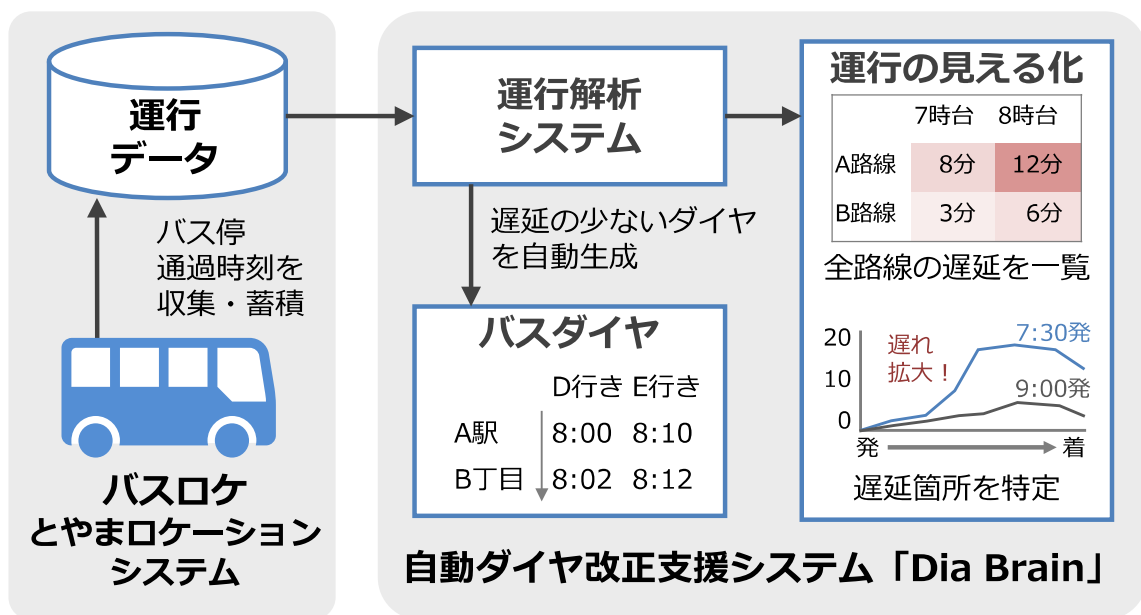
運行
データ

バス停
通過時刻を
収集・蓄積

バスロケ
とやまロケーション
システム

運行解析
システム

遅延の少ないダイヤ
を自動生成

バスダイヤ

|  | D行き | E行き |
|---|---|---|
| A駅 | 8:00 | 8:10 |
| B丁目 | 8:02 | 8:12 |

運行の見える化

|  | 7時台 | 8時台 |
|---|---|---|
| A路線 | 8分 | 12分 |
| B路線 | 3分 | 6分 |

全路線の遅延を一覧

20
10
0
遅れ
拡大！
7:30発
9:00発
発
着

遅延箇所を特定

自動ダイヤ改正支援システム「Dia Brain」